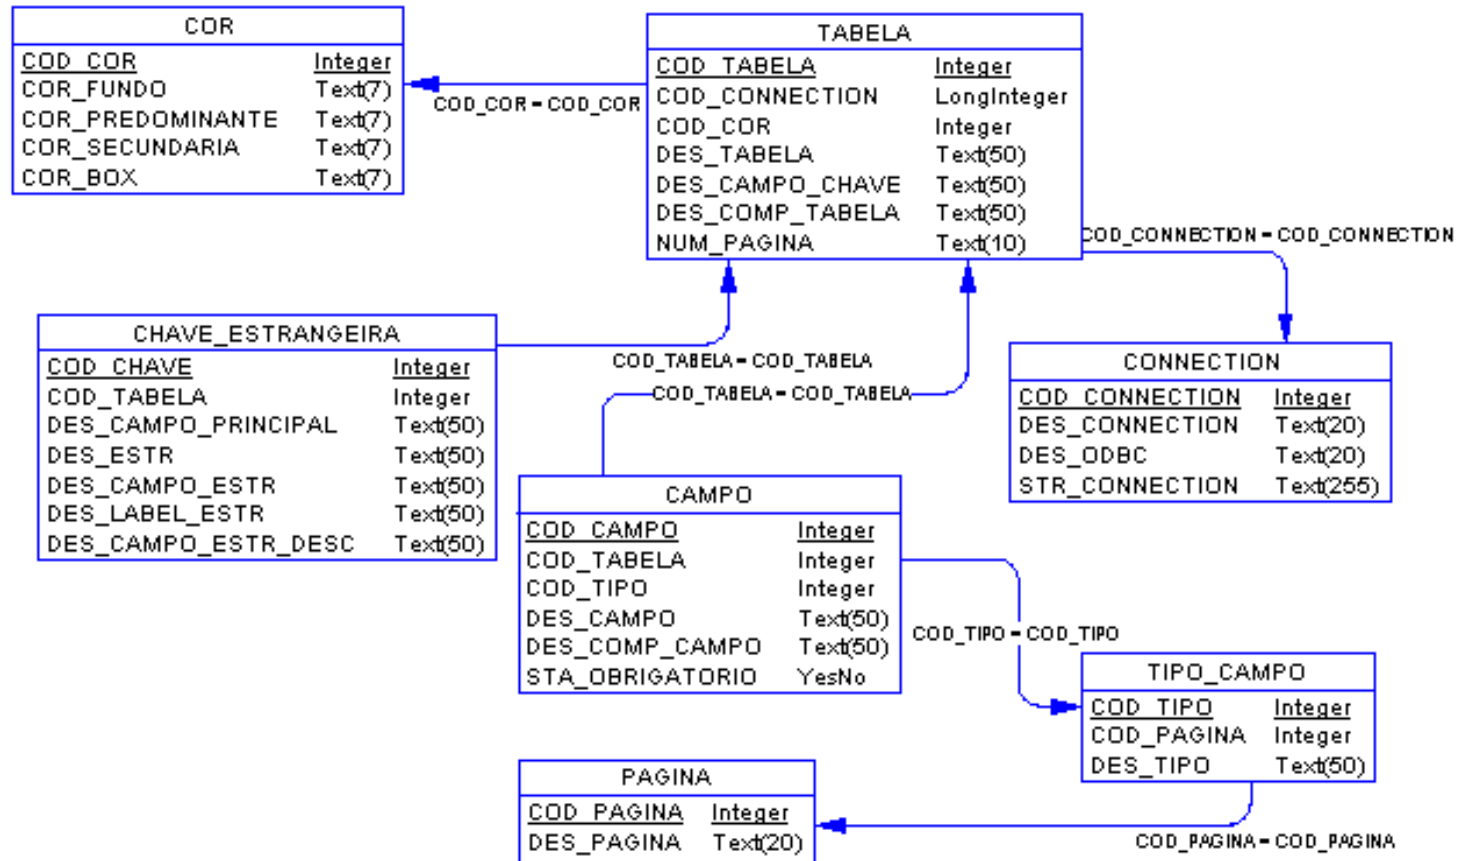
| COR | |
|---|---|
| COD_COR | Integer |
| COR_FUNDO | Text(7) |
| COR_PREDOMINANTE | Text(7) |
| COR_SECUNDARIA | Text(7) |
| COR_BOX | Text(7) |

COD_COR = COD_COR

| TABELA | |
|---|---|
| COD_TABELA | Integer |
| COD_CONNECTION | LongInteger |
| COD_COR | Integer |
| DES_TABELA | Text(50) |
| DES_CAMPO_CHAVE | Text(50) |
| DES_COMP_TABELA | Text(50) |
| NUM_PAGINA | Text(10) |

COD_CONNECTION = COD_CONNECTION

| CHAVE_ESTRANGEIRA | |
|---|---|
| COD_CHAVE | Integer |
| COD_TABELA | Integer |
| DES_CAMPO_PRINCIPAL | Text(50) |
| DES_ESTR | Text(50) |
| DES_CAMPO_ESTR | Text(50) |
| DES_LABEL_ESTR | Text(50) |
| DES_CAMPO_ESTR_DESC | Text(50) |

COD_TABELA = COD_TABELA

COD_TABELA = COD_TABELA

| CONNECTION | |
|---|---|
| COD_CONNECTION | Integer |
| DES_CONNECTION | Text(20) |
| DES_ODBC | Text(20) |
| STR_CONNECTION | Text(255) |

| CAMPO | |
|---|---|
| COD_CAMPO | Integer |
| COD_TABELA | Integer |
| COD_TIPO | Integer |
| DES_CAMPO | Text(50) |
| DES_COMP_CAMPO | Text(50) |
| STA_OBRIGATORIO | YesNo |

COD_TIPO = COD_TIPO

| TIPO_CAMPO | |
|---|---|
| COD_TIPO | Integer |
| COD_PAGINA | Integer |
| DES_TIPO | Text(50) |

| PAGINA | |
|---|---|
| COD_PAGINA | Integer |
| DES_PAGINA | Text(20) |

COD_PAGINA = COD_PAGINA